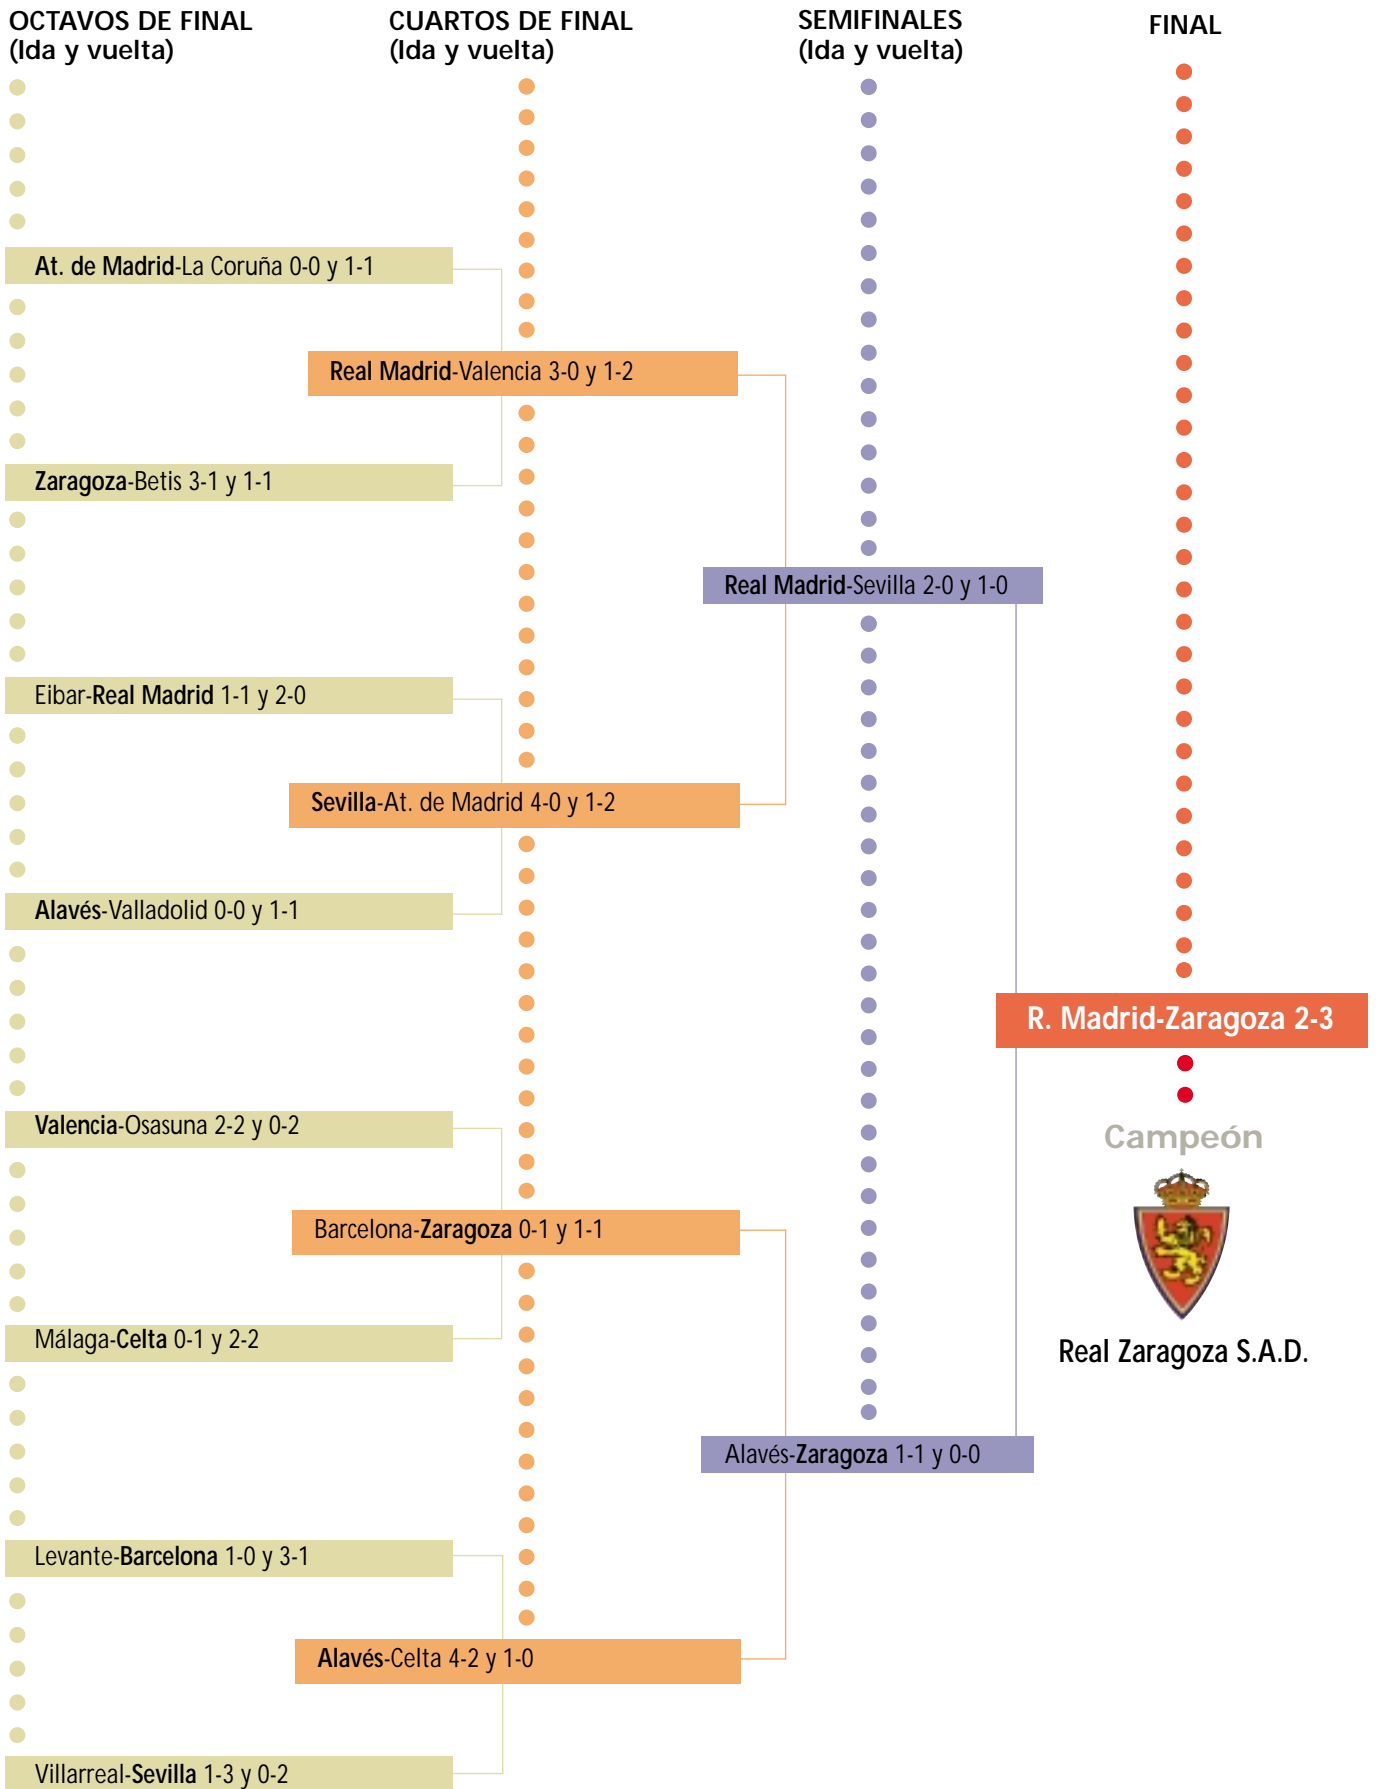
OCTAVOS DE FINAL
(Ida y vuelta)

CUARTOS DE FINAL
(Ida y vuelta)

SEMIFINALES
(Ida y vuelta)

FINAL

At. de Madrid-La Coruña 0-0 y 1-1

Real Madrid-Valencia 3-0 y 1-2

Zaragoza-Betis 3-1 y 1-1

Real Madrid-Sevilla 2-0 y 1-0

Eibar-Real Madrid 1-1 y 2-0

Sevilla-At. de Madrid 4-0 y 1-2

Alavés-Valladolid 0-0 y 1-1

R. Madrid-Zaragoza 2-3

Valencia-Osasuna 2-2 y 0-2

Campeón

Barcelona-Zaragoza 0-1 y 1-1

Málaga-Celta 0-1 y 2-2

Real Zaragoza S.A.D.

Alavés-Zaragoza 1-1 y 0-0

Levante-Barcelona 1-0 y 3-1

Alavés-Celta 4-2 y 1-0

Villarreal-Sevilla 1-3 y 0-2